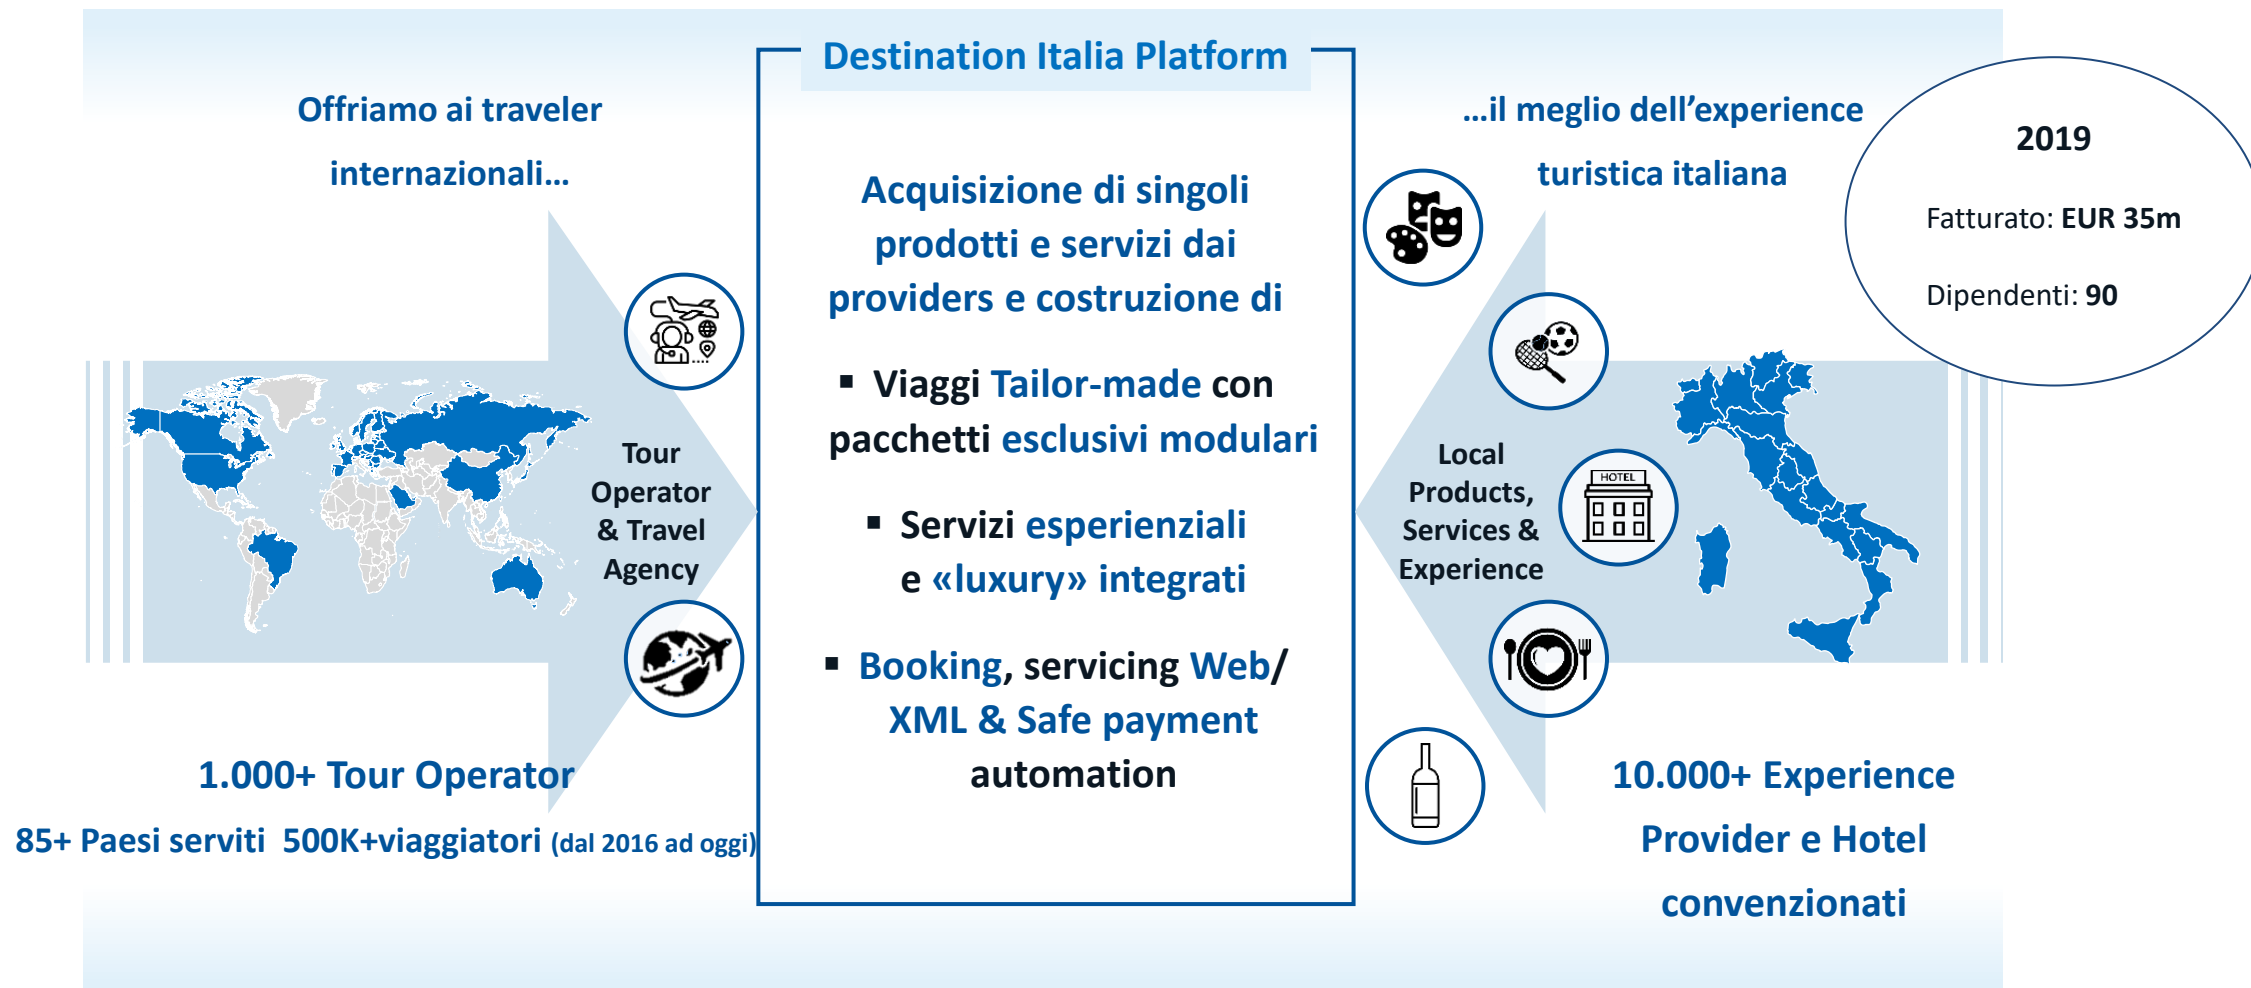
Destination Italia Platform

Offriamo ai traveler internazionali…

Tour Operator & Travel Agency

1.000+ Tour Operator

85+ Paesi serviti 500K+viaggiatori (dal 2016 ad oggi)

Acquisizione di singoli prodotti e servizi dai providers e costruzione di

▪ Viaggi Tailor-made con pacchetti esclusivi modulari

▪ Servizi esperienziali e «luxury» integrati

▪ Booking, servicing Web/ XML & Safe payment automation

…il meglio dell'experience turistica italiana

Local Products, Services & Experience

HOTEL

10.000+ Experience Provider e Hotel convenzionati

2019

Fatturato: EUR 35m

Dipendenti: 90